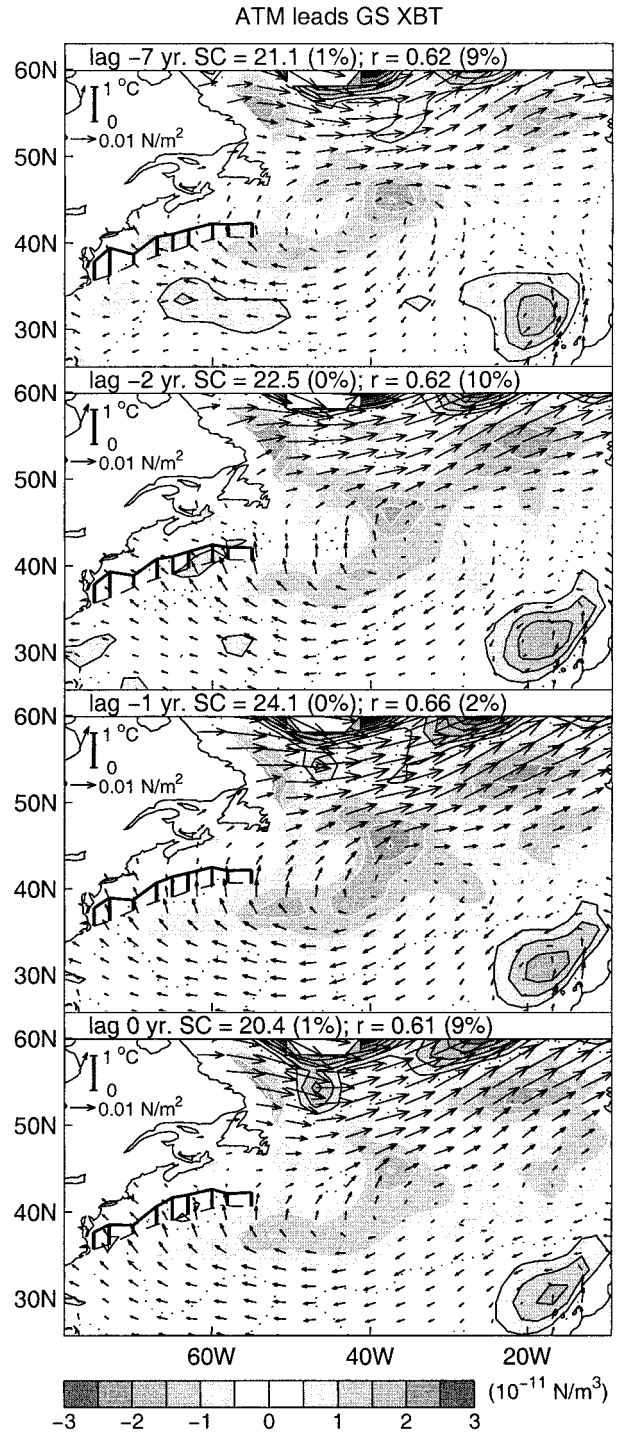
ATM leads GS XBT

lag −7 yr. SC = 21.1 (1%); r = 0.62 (9%)
60N
50N
40N
30N
$1\,^{\circ}C$
0
$0.01\ N/m^2$

lag −2 yr. SC = 22.5 (0%); r = 0.62 (10%)
60N
50N
40N
30N
$1\,^{\circ}C$
0
$0.01\ N/m^2$

lag −1 yr. SC = 24.1 (0%); r = 0.66 (2%)
60N
50N
40N
30N
$1\,^{\circ}C$
0
$0.01\ N/m^2$

lag 0 yr. SC = 20.4 (1%); r = 0.61 (9%)
60N
50N
40N
30N
$1\,^{\circ}C$
0
$0.01\ N/m^2$

60W 40W 20W

−3 −2 −1 0 1 2 3 $(10^{-11}\ N/m^3)$